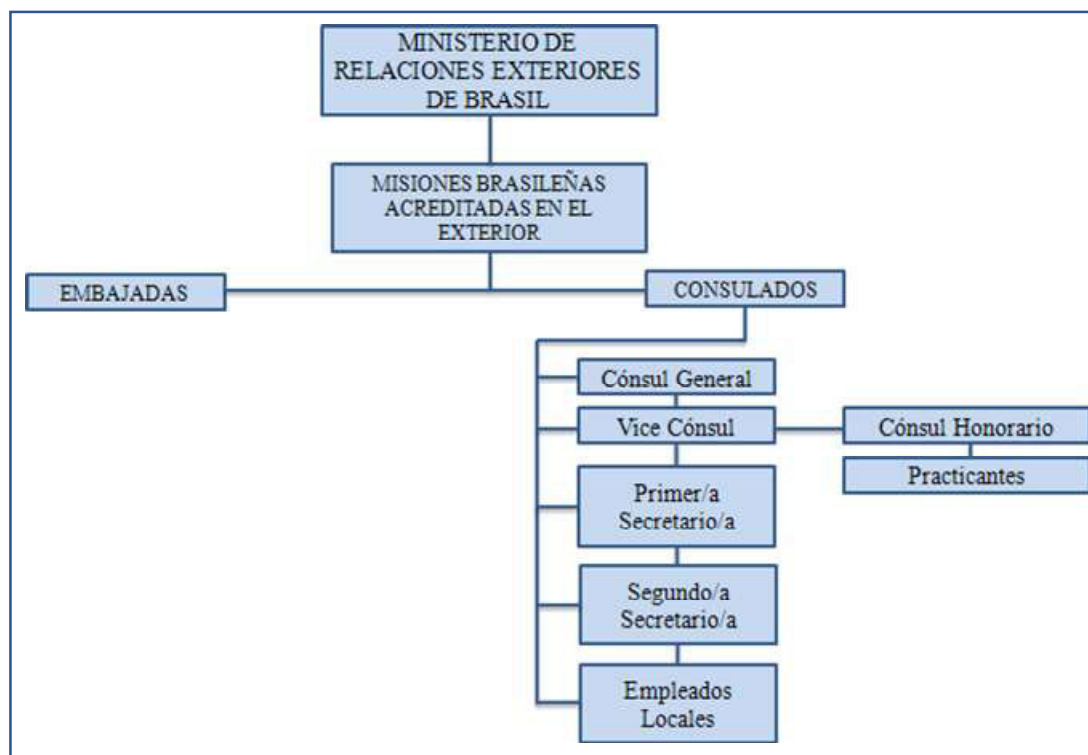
MINISTERIO DE RELACIONES EXTERIORES DE BRASIL

MISIONES BRASILEÑAS ACREDITADAS EN EL EXTERIOR

EMBAJADAS

CONSULADOS

Cónsul General

Vice Cónsul

Cónsul Honorario

Practicantes

Primer/a Secretario/a

Segundo/a Secretario/a

Empleados Locales